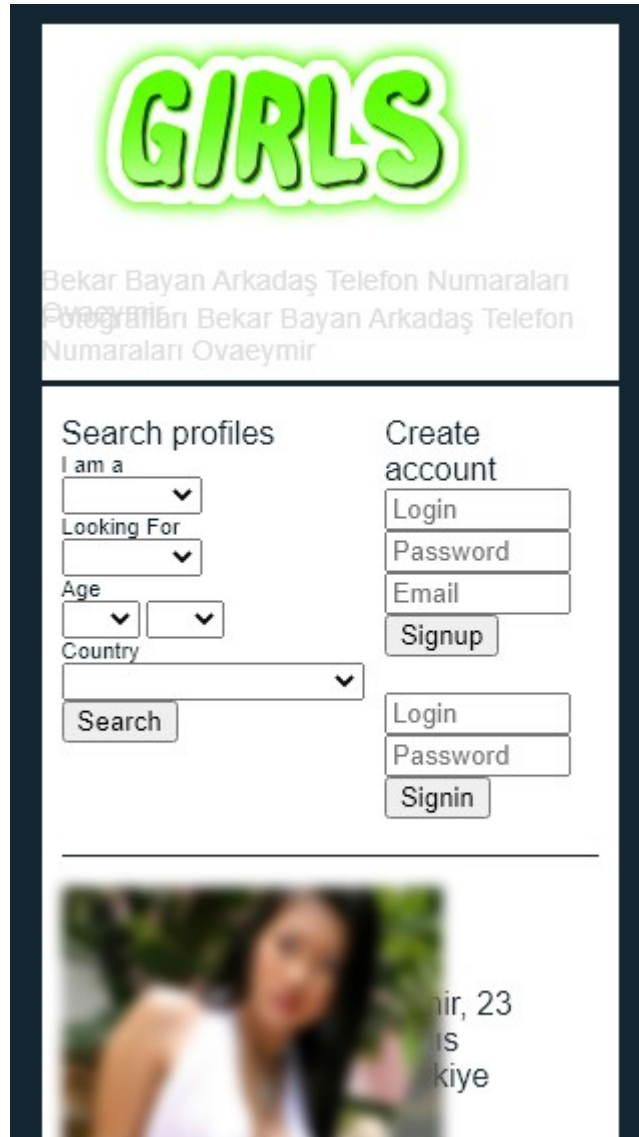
GIRLS

Bekar Bayan Arkadaş Telefon Numaraları Ovaeymir Fotoğrafları Bekar Bayan Arkadaş Telefon Numaraları Ovaeymir

Search profiles
I am a
Looking For
Age
Country
Search

Create account
Login
Password
Email
Signup

Login
Password
Signin

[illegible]ir, 23
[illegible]s
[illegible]kiye